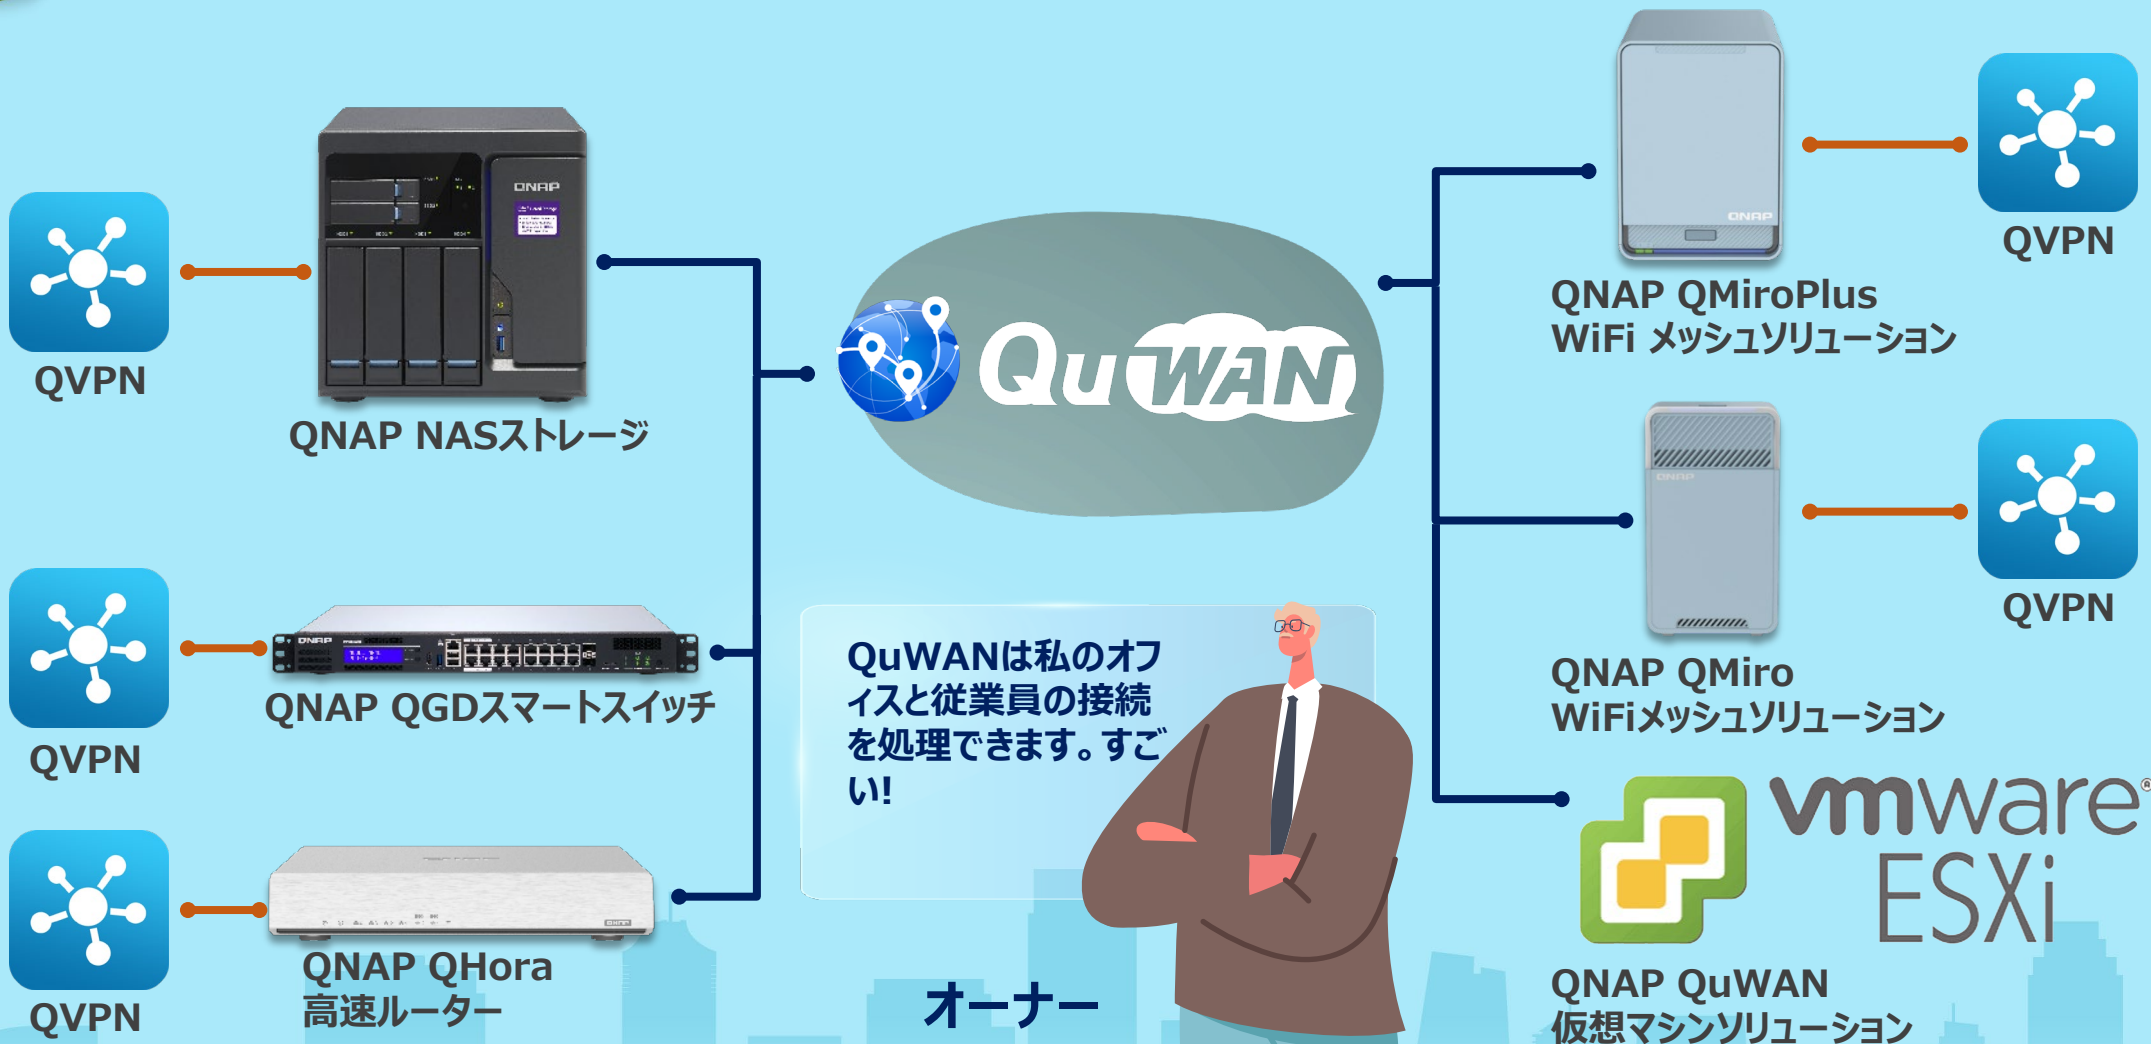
QVPN

QNAP NASストレージ

QuWAN

QNAP QMiroPlus WiFi メッシュソリューション

QVPN

QVPN

QNAP QGDスマートスイッチ

QuWANは私のオフィスと従業員の接続を処理できます。すごい!

QNAP QMiro WiFiメッシュソリューション

QVPN

QVPN

QNAP QHora 高速ルーター

オーナー

vmware ESXi

QNAP QuWAN 仮想マシンソリューション